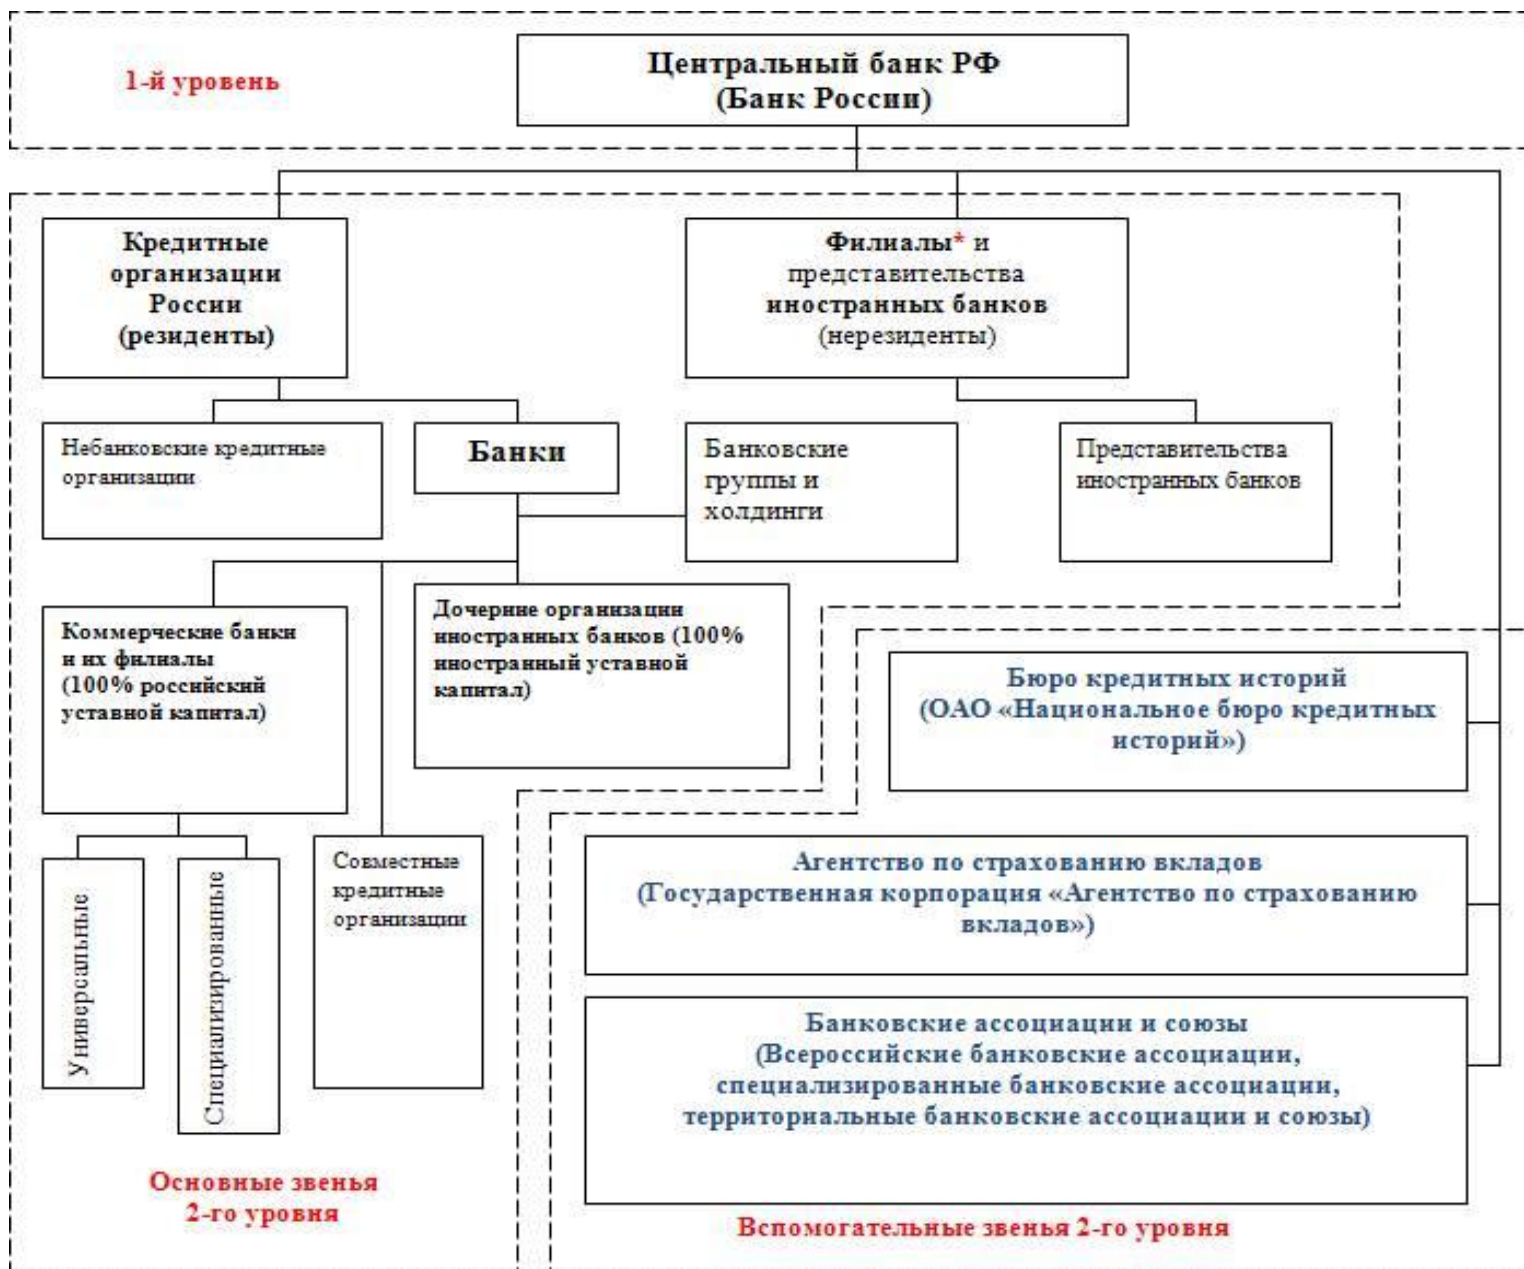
1-й уровень

Центральный банк РФ (Банк России)

Кредитные организации России (резиденты)

Филиалы* и представительства иностранных банков (нерезиденты)

Небанковские кредитные организации

Банки

Банковские группы и холдинги

Представительства иностранных банков

Коммерческие банки и их филиалы (100% российский уставной капитал)

Дочерние организации иностранных банков (100% иностранный уставной капитал)

Универсальные

Специализированные

Совместные кредитные организации

Бюро кредитных историй (ОАО «Национальное бюро кредитных историй»)

Агентство по страхованию вкладов (Государственная корпорация «Агентство по страхованию вкладов»)

Банковские ассоциации и союзы (Всероссийские банковские ассоциации, специализированные банковские ассоциации, территориальные банковские ассоциации и союзы)

Основные звенья 2-го уровня

Вспомогательные звенья 2-го уровня